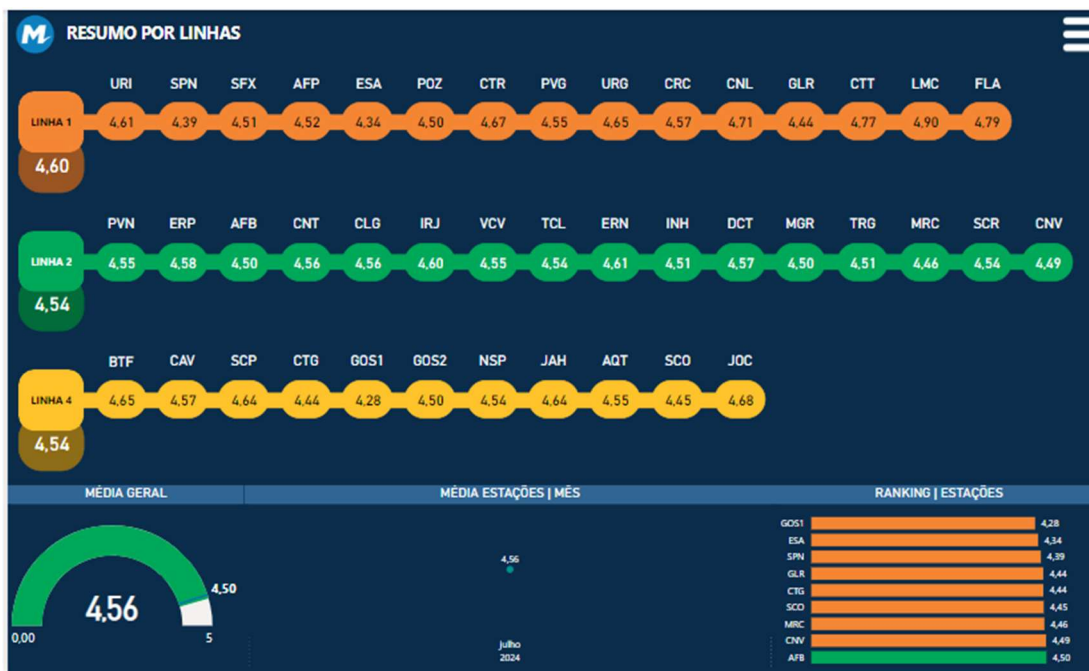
M RESUMO POR LINHAS

LINHA 1
4,60

| URI | SPN | SFX | AFP | ESA | POZ | CTR | PVG | URG | CRC | CNL | GLR | CTT | LMC | FLA |
|---|---|---|---|---|---|---|---|---|---|---|---|---|---|---|
| 4,61 | 4,39 | 4,51 | 4,52 | 4,34 | 4,50 | 4,67 | 4,55 | 4,65 | 4,57 | 4,71 | 4,44 | 4,77 | 4,90 | 4,79 |

LINHA 2
4,54

| PVN | ERP | AFB | CNT | CLG | IRJ | VCV | TCL | ERN | INH | DCT | MGR | TRG | MRC | SCR | CNV |
|---|---|---|---|---|---|---|---|---|---|---|---|---|---|---|---|
| 4,55 | 4,58 | 4,50 | 4,56 | 4,56 | 4,60 | 4,55 | 4,54 | 4,61 | 4,51 | 4,57 | 4,50 | 4,51 | 4,46 | 4,54 | 4,49 |

LINHA 4
4,54

| BTF | CAV | SCP | CTG | GOS1 | GOS2 | NSP | JAH | AQT | SCO | JOC |
|---|---|---|---|---|---|---|---|---|---|---|
| 4,65 | 4,57 | 4,64 | 4,44 | 4,28 | 4,50 | 4,54 | 4,64 | 4,55 | 4,45 | 4,68 |

MÉDIA GERAL

4,56
4,50
0,00
5

MÉDIA ESTAÇÕES | MÊS

4,56
Julho
2024

RANKING | ESTAÇÕES

| GOS1 | 4,28 |
|---|---|
| ESA | 4,34 |
| SPN | 4,39 |
| GLR | 4,44 |
| CTG | 4,44 |
| SCO | 4,45 |
| MRC | 4,46 |
| CNV | 4,49 |
| AFB | 4,50 |